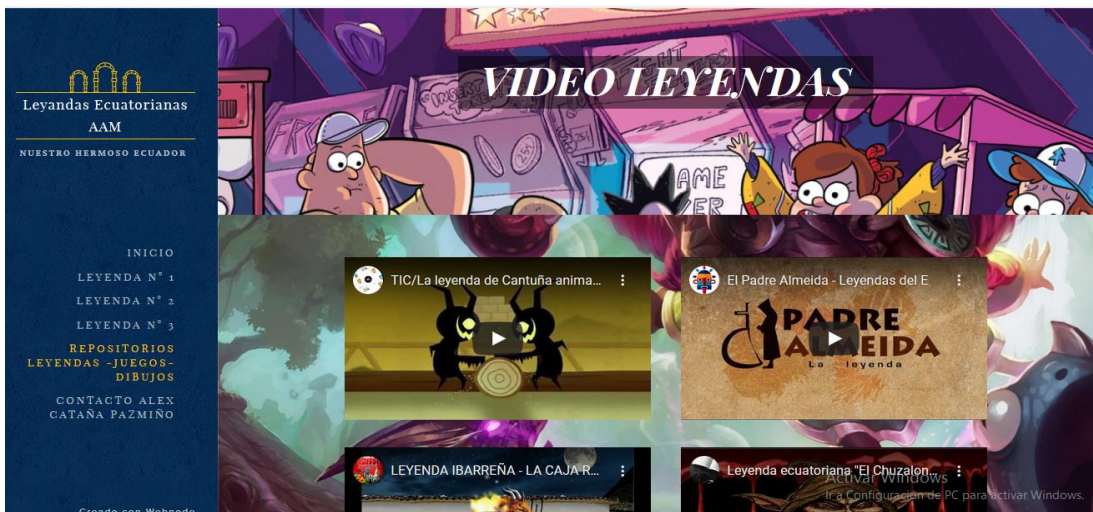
Leyendas Ecuatorianas AAM

NUESTRO HERMOSO ECUADOR

INICIO

LEYENDA N° 1

LEYENDA N° 2

LEYENDA N° 3

REPOSITORIOS LEYENDAS -JUEGOS-DIBUJOS

CONTACTO ALEX CATAÑA PAZMIÑO

Creado con Webnode

VIDEO LEYENDAS

TIC/La leyenda de Cantuña anima...

El Padre Almeida - Leyendas del E

PADRE ALMEIDA

La leyenda

LEYENDA IBARREÑA - LA CAJA R...

Leyenda ecuatoriana "El Chuzalon...

Activar Windows
Ir a Configuración de PC para activar Windows.